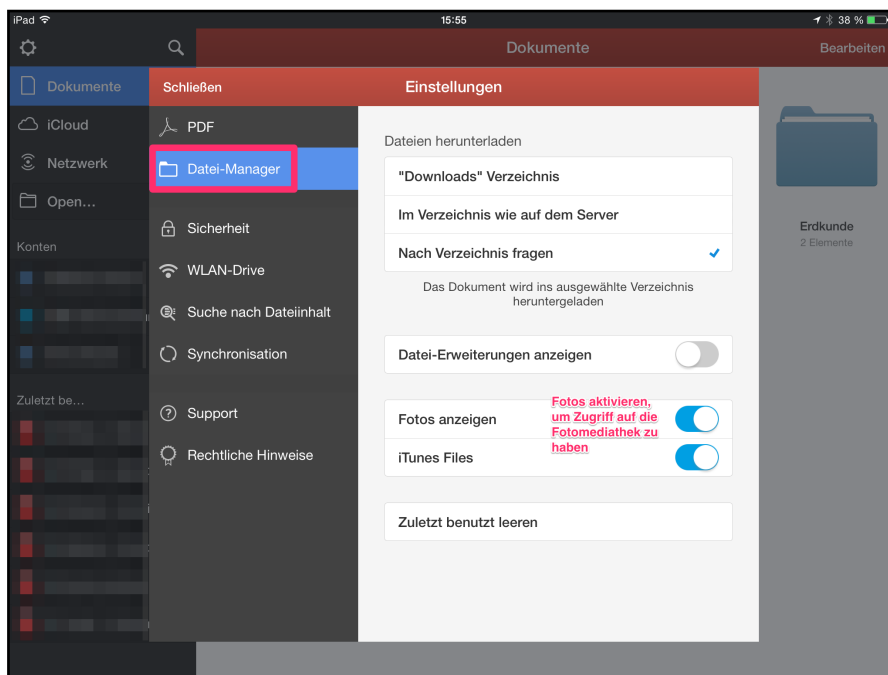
iPad
15:55
38 %

Dokumente
Bearbeiten

Dokumente
iCloud
Netzwerk
Open...
Konten
Zuletzt be...

Schließen
Einstellungen

PDF
Datei-Manager
Sicherheit
WLAN-Drive
Suche nach Dateiinhalt
Synchronisation
Support
Rechtliche Hinweise

Dateien herunterladen
"Downloads" Verzeichnis
Im Verzeichnis wie auf dem Server
Nach Verzeichnis fragen
Das Dokument wird ins ausgewählte Verzeichnis heruntergeladen

Datei-Erweiterungen anzeigen

Fotos anzeigen
iTunes Files
Fotos aktivieren, um Zugriff auf die Fotomediathek zu haben

Zuletzt benutzt leeren

Erdkunde
2 Elemente